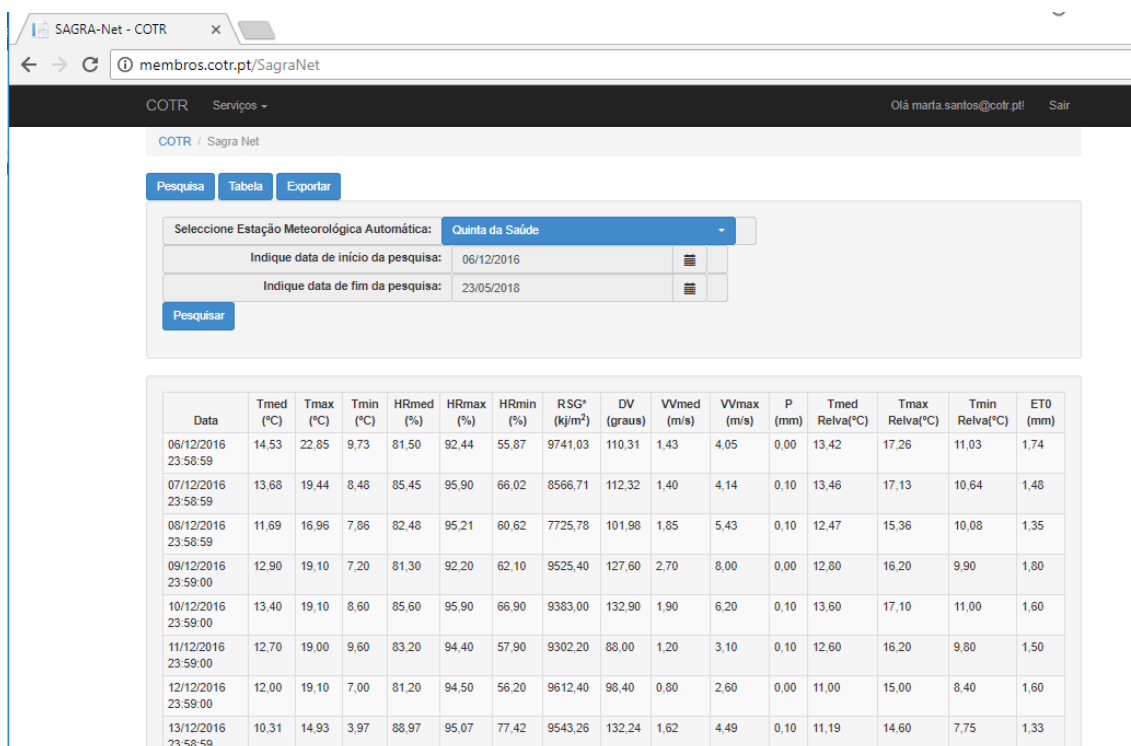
SAGRA-Net - COTR ×

membros.cotr.pt/SagraNet

COTR Serviços ▾ Olá marta.santos@cotr.pt! Sair

COTR / Sagra Net

Pesquisa Tabela Exportar

Seleccione Estação Meteorológica Automática: Quinta da Saúde

Indique data de início da pesquisa: 06/12/2016

Indique data de fim da pesquisa: 23/05/2018

Pesquisar

| Data | Tmed (°C) | Tmax (°C) | Tmin (°C) | HRmed (%) | HRmax (%) | HRmin (%) | RSG* (kj/m$^2$) | DV (graus) | VVmed (m/s) | VVmax (m/s) | P (mm) | Tmed Relva(°C) | Tmax Relva(°C) | Tmin Relva(°C) | ET0 (mm) |
|---|---|---|---|---|---|---|---|---|---|---|---|---|---|---|---|
| 06/12/2016 23:58:59 | 14,53 | 22,85 | 9,73 | 81,50 | 92,44 | 55,87 | 9741,03 | 110,31 | 1,43 | 4,05 | 0,00 | 13,42 | 17,26 | 11,03 | 1,74 |
| 07/12/2016 23:58:59 | 13,68 | 19,44 | 8,48 | 85,45 | 95,90 | 66,02 | 8566,71 | 112,32 | 1,40 | 4,14 | 0,10 | 13,46 | 17,13 | 10,64 | 1,48 |
| 08/12/2016 23:58:59 | 11,69 | 16,96 | 7,86 | 82,48 | 95,21 | 60,62 | 7725,78 | 101,98 | 1,85 | 5,43 | 0,10 | 12,47 | 15,36 | 10,08 | 1,35 |
| 09/12/2016 23:59:00 | 12,90 | 19,10 | 7,20 | 81,30 | 92,20 | 62,10 | 9525,40 | 127,60 | 2,70 | 8,00 | 0,00 | 12,80 | 16,20 | 9,90 | 1,80 |
| 10/12/2016 23:59:00 | 13,40 | 19,10 | 8,60 | 85,60 | 95,90 | 66,90 | 9383,00 | 132,90 | 1,90 | 6,20 | 0,10 | 13,60 | 17,10 | 11,00 | 1,60 |
| 11/12/2016 23:59:00 | 12,70 | 19,00 | 9,60 | 83,20 | 94,40 | 57,90 | 9302,20 | 88,00 | 1,20 | 3,10 | 0,10 | 12,60 | 16,20 | 9,80 | 1,50 |
| 12/12/2016 23:59:00 | 12,00 | 19,10 | 7,00 | 81,20 | 94,50 | 56,20 | 9612,40 | 98,40 | 0,80 | 2,60 | 0,00 | 11,00 | 15,00 | 8,40 | 1,60 |
| 13/12/2016 23:58:59 | 10,31 | 14,93 | 3,97 | 88,97 | 95,07 | 77,42 | 9543,26 | 132,24 | 1,62 | 4,49 | 0,10 | 11,19 | 14,60 | 7,75 | 1,33 |